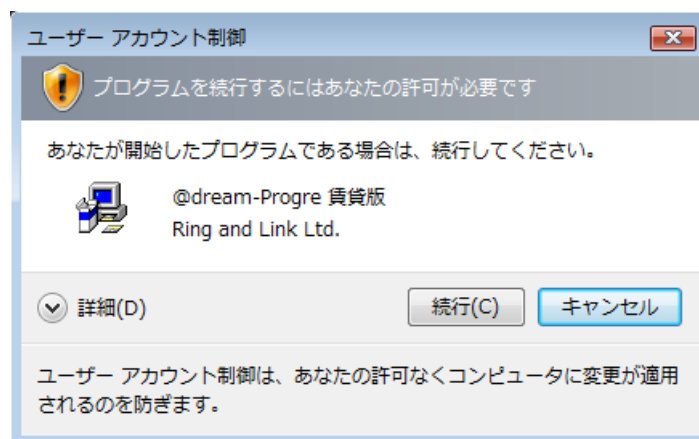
ユーザー アカウント制御

プログラムを続行するにはあなたの許可が必要です

あなたが開始したプログラムである場合は、続行してください。

@dream-Progre 賃貸版
Ring and Link Ltd.

詳細(D)

続行(C)

キャンセル

ユーザー アカウント制御は、あなたの許可なくコンピュータに変更が適用されるのを防ぎます。